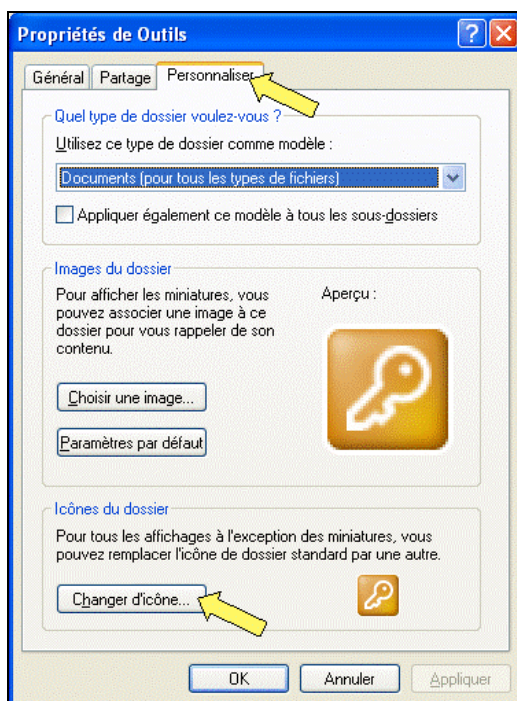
Propriétés de Outils

?

Général | Partage | Personnaliser

Quel type de dossier voulez-vous ?

Utilisez ce type de dossier comme modèle :

Documents (pour tous les types de fichiers)

Appliquer également ce modèle à tous les sous-dossiers

Images du dossier

Pour afficher les miniatures, vous pouvez associer une image à ce dossier pour vous rappeler de son contenu.

Aperçu :

Choisir une image...

Paramètres par défaut

Icônes du dossier

Pour tous les affichages à l'exception des miniatures, vous pouvez remplacer l'icône de dossier standard par une autre.

Changer d'icône...

OK | Annuler | Appliquer